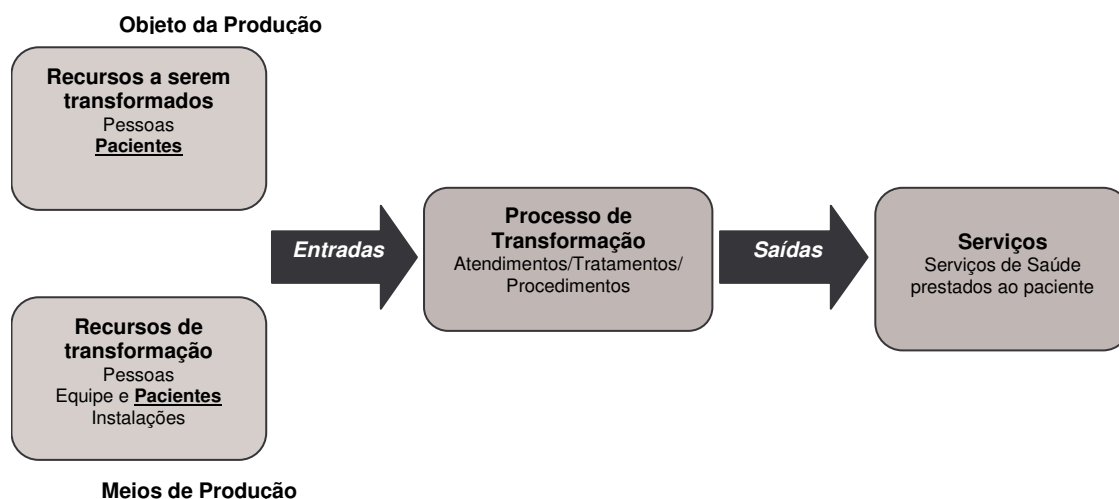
Objeto da Produção

Recursos a serem transformados
Pessoas
Pacientes

Recursos de transformação
Pessoas
Equipe e Pacientes
Instalações

Meios de Produção

Entradas

Processo de Transformação
Atendimentos/Tratamentos/ Procedimentos

Saídas

Serviços
Serviços de Saúde prestados ao paciente